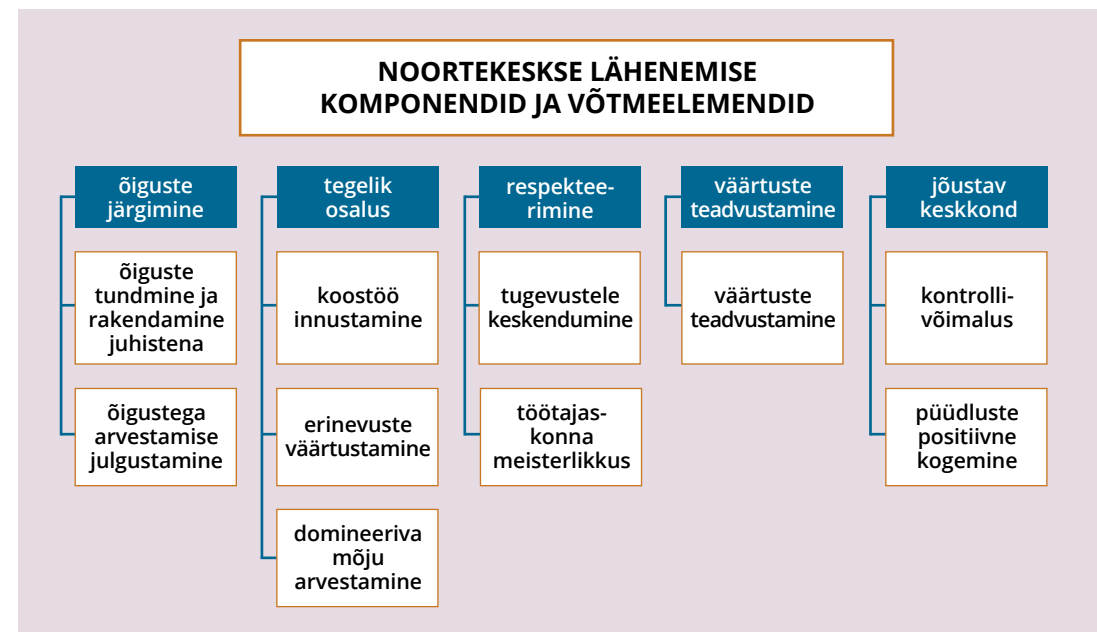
NOORTEKESKSE LÄHENEMISE KOMPONENDID JA VÕTMEELEMENDID

õiguste järgimine

õiguste tundmine ja rakendamine juhistena

õigustega arvestamise julgustamine

tegelik osalus

koostöö innustamine

erinevuste väärtustamine

domineeriva mõju arvestamine

respekteerimine

tugevustele keskendumine

töötajaskonna meisterlikkus

väärtuste teadvustamine

väärtuste teadvustamine

jõustav keskkond

kontrollivõimalus

püüdluste positiivne kogemine